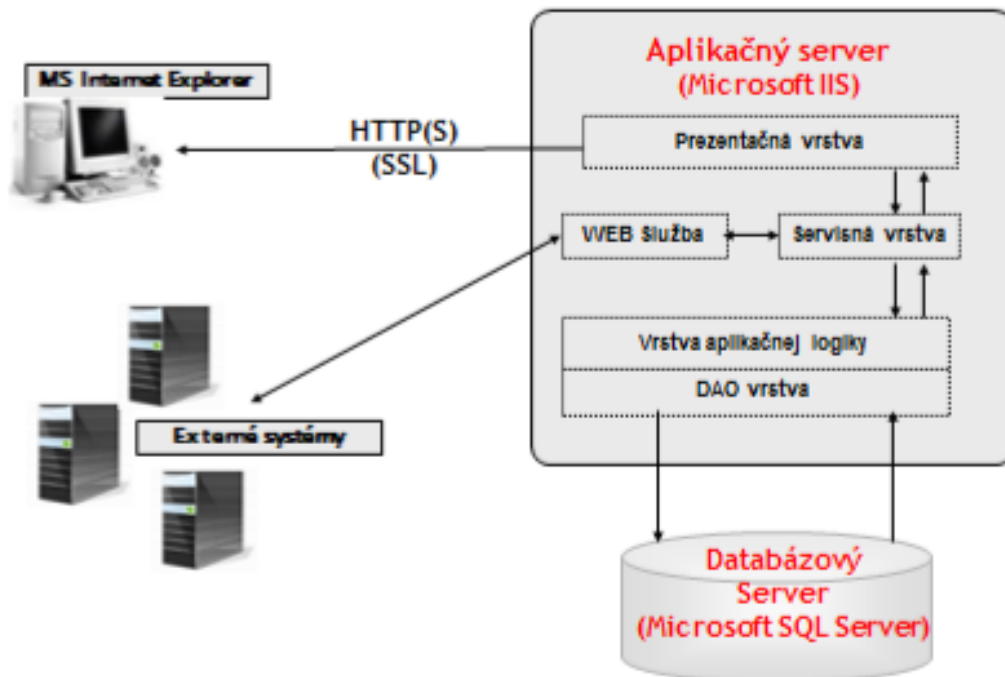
MS Internet Explorer

Aplikačný server
(Microsoft IIS)

HTTP(S)
(SSL)

Prezentačná vrstva

WEB služba

Servisná vrstva

Vrstva aplikačnej logiky

DAO vrstva

Externé systémy

Databázový
Server
(Microsoft SQL Server)